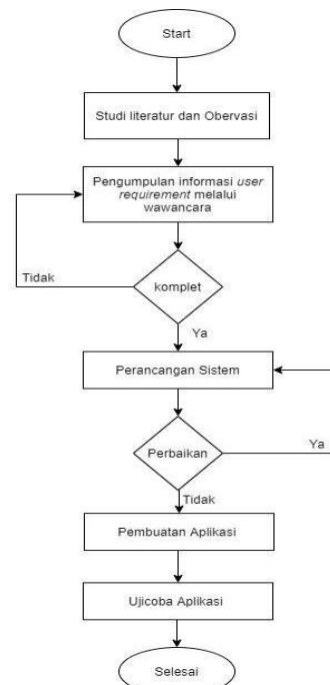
Start

Studi literatur dan Obervasi

Pengumpulan informasi user requirement melalui wawancara

Tidak

komplet

Ya

Perancangan Sistem

Perbaikan

Ya

Tidak

Pembuatan Aplikasi

Ujicoba Aplikasi

Selesai